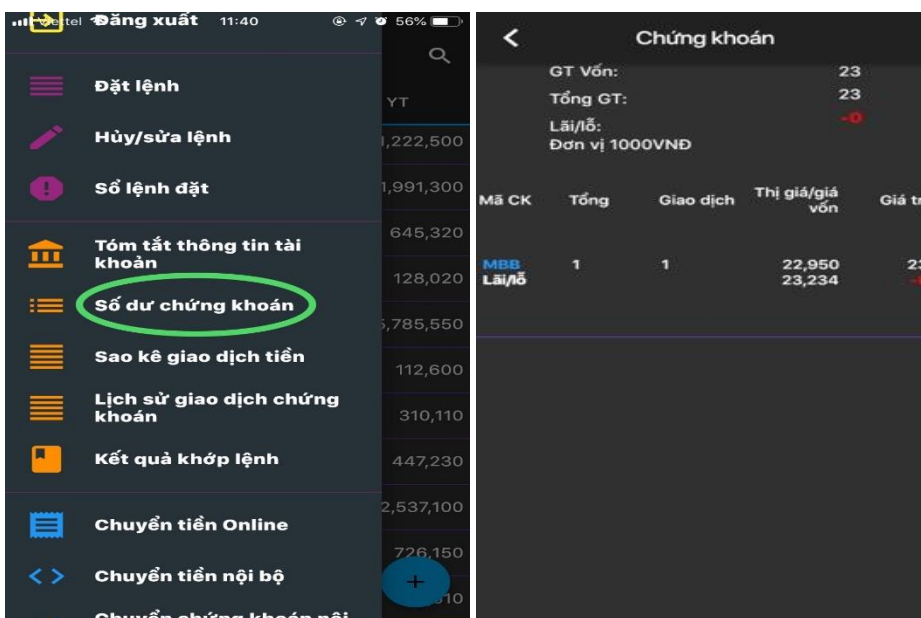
Viettel Đăng xuất 11:40 56%

Đặt lệnh

Hủy/sửa lệnh

Sổ lệnh đặt

Tóm tắt thông tin tài khoản

Số dư chứng khoán

Sao kê giao dịch tiền

Lịch sử giao dịch chứng khoán

Kết quả khớp lệnh

Chuyển tiền Online

Chuyển tiền nội bộ

Chuyển chứng khoán nội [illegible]

YT
1,222,500
1,991,300
645,320
128,020
5,785,550
112,600
310,110
447,230
2,537,100
726,150
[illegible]10

+

Chứng khoán

GT Vốn: 23
Tổng GT: 23
Lãi/lỗ: -0
Đơn vị 1000VNĐ

| Mã CK | Tổng | Giao dịch | Thị giá/giá vốn | Giá tr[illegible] |
|---|---|---|---|---|
| MBB Lãi/lỗ | 1 | 1 | 22,950 23,234 | 2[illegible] - |